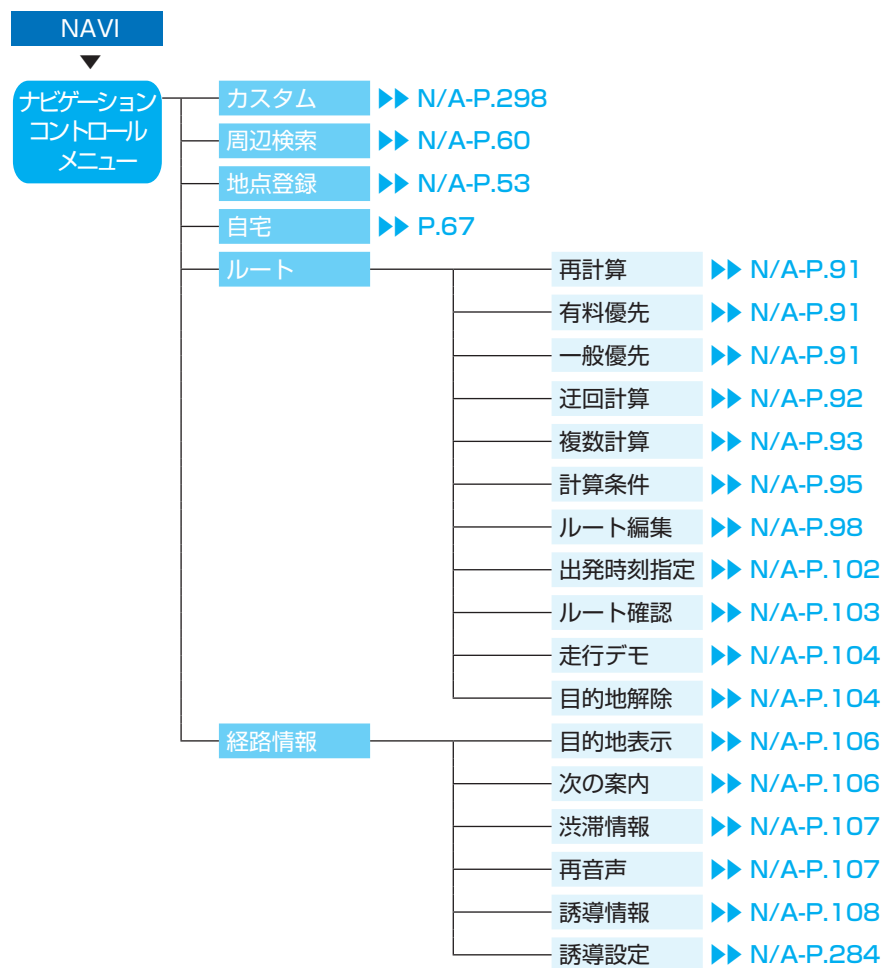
NAVI

ナビゲーション コントロール メニュー

カスタム ▶▶ N/A-P.298

周辺検索 ▶▶ N/A-P.60

地点登録 ▶▶ N/A-P.53

自宅 ▶▶ P.67

ルート

再計算 ▶▶ N/A-P.91

有料優先 ▶▶ N/A-P.91

一般優先 ▶▶ N/A-P.91

迂回計算 ▶▶ N/A-P.92

複数計算 ▶▶ N/A-P.93

計算条件 ▶▶ N/A-P.95

ルート編集 ▶▶ N/A-P.98

出発時刻指定 ▶▶ N/A-P.102

ルート確認 ▶▶ N/A-P.103

走行デモ ▶▶ N/A-P.104

目的地解除 ▶▶ N/A-P.104

経路情報

目的地表示 ▶▶ N/A-P.106

次の案内 ▶▶ N/A-P.106

渋滞情報 ▶▶ N/A-P.107

再音声 ▶▶ N/A-P.107

誘導情報 ▶▶ N/A-P.108

誘導設定 ▶▶ N/A-P.284